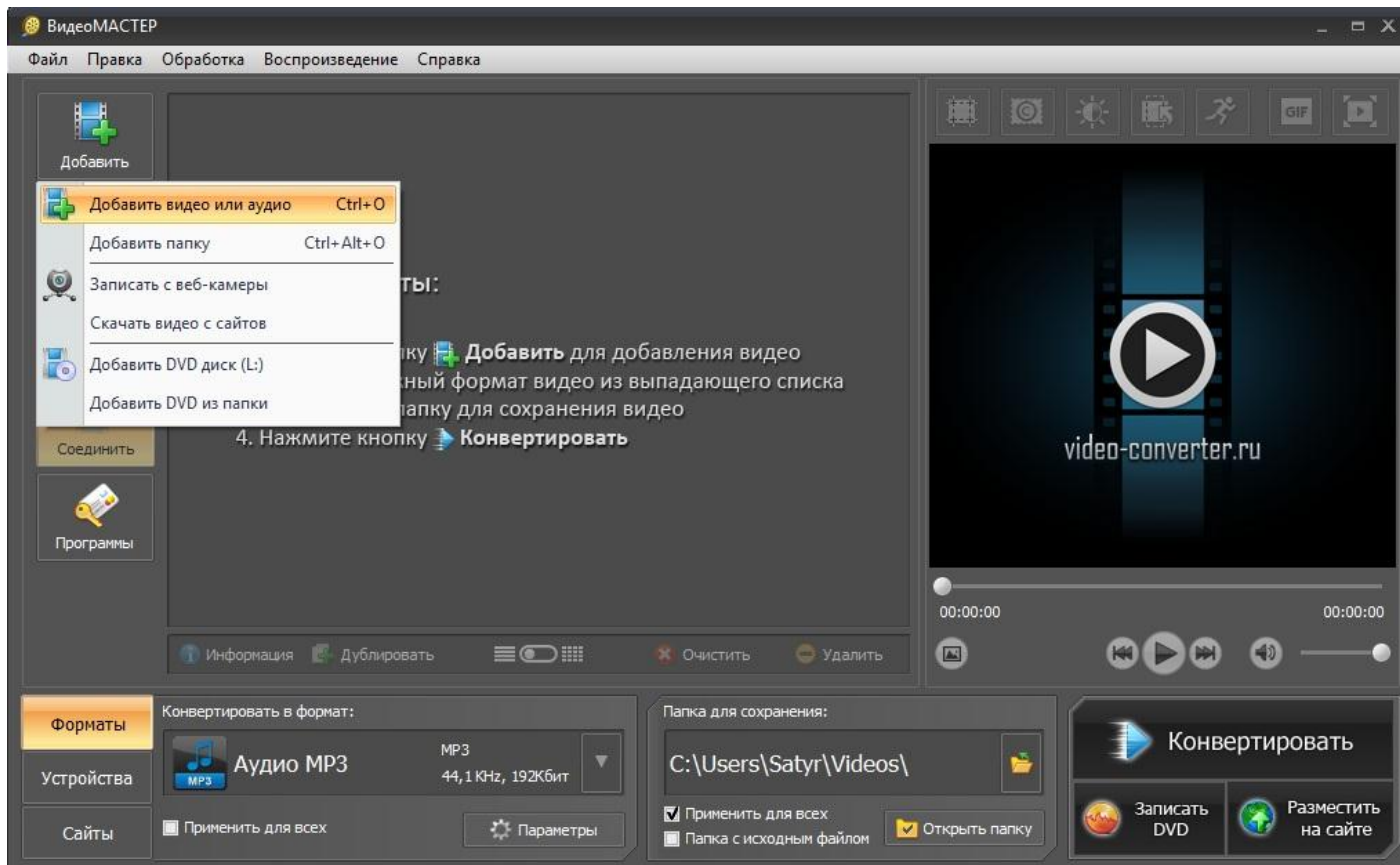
ВидеоМАСТЕР

Файл Правка Обработка Воспроизведение Справка

Добавить

Добавить видео или аудио Ctrl+O
Добавить папку Ctrl+Alt+O
Записать с веб-камеры
Скачать видео с сайтов
Добавить DVD диск (L:)
Добавить DVD из папки

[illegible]ты:

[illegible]ку Добавить для добавления видео
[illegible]жный формат видео из выпадающего списка
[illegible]папку для сохранения видео
4. Нажмите кнопку Конвертировать

Соединить

Программы

GIF

video-converter.ru

00:00:00
00:00:00

Информация Дублировать Очистить Удалить

Форматы
Устройства
Сайты

Конвертировать в формат:
Аудио MP3
MP3
MP3
44,1 KHz, 192Кбит
Применить для всех
Параметры

Папка для сохранения:
C:\Users\Satyr\Videos\
Применить для всех
Папка с исходным файлом
Открыть папку

Конвертировать
Записать DVD
Разместить на сайте